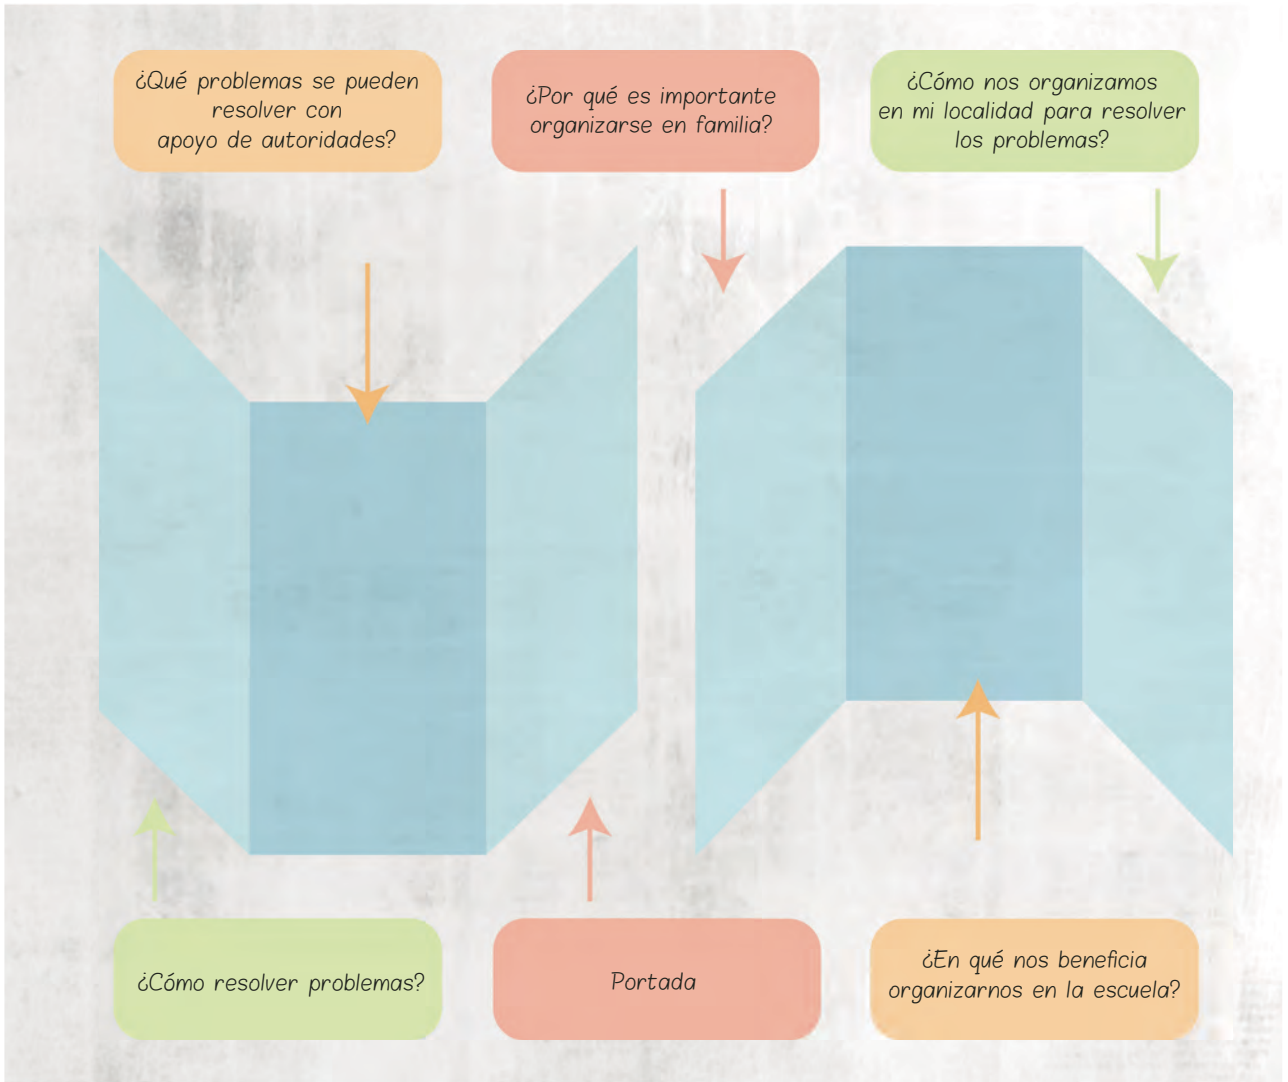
¿Qué problemas se pueden resolver con apoyo de autoridades?

¿Por qué es importante organizarse en familia?

¿Cómo nos organizamos en mi localidad para resolver los problemas?

¿Cómo resolver problemas?

Portada

¿En qué nos beneficia organizarnos en la escuela?